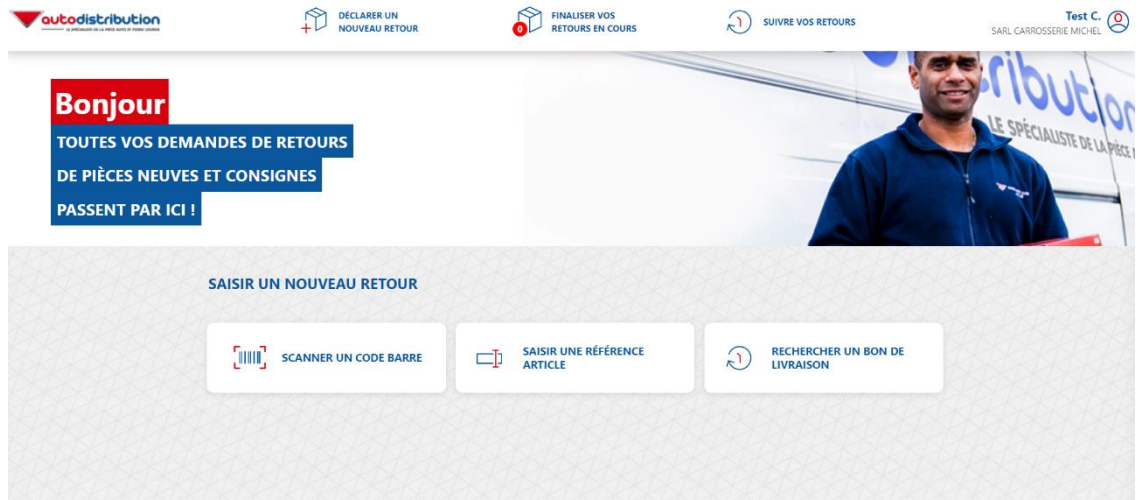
autodistribution
LE SPÉCIALISTE DE LA PIÈCE AUTO ET POIDS LOURDS

DÉCLARER UN NOUVEAU RETOUR

0 FINALISER VOS RETOURS EN COURS

SUIVRE VOS RETOURS

Test C.
SARL CARROSSERIE MICHEL

Bonjour
TOUTES VOS DEMANDES DE RETOURS
DE PIÈCES NEUVES ET CONSIGNES
PASSENT PAR ICI !

ribution
LE SPÉCIALISTE DE LA PIÈCE

SAISIR UN NOUVEAU RETOUR

SCANNER UN CODE BARRE

SAISIR UNE RÉFÉRENCE ARTICLE

RECHERCHER UN BON DE LIVRAISON